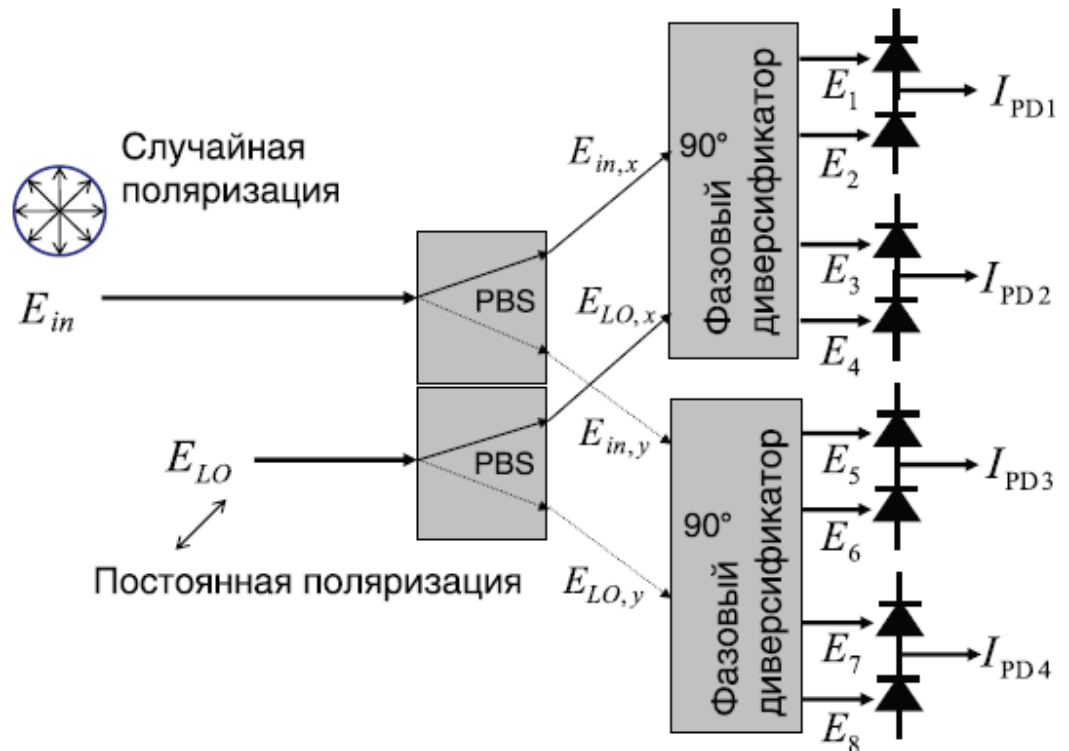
Случайная поляризация

$E_{in}$

$E_{LO}$

Постоянная поляризация

PBS

PBS

$E_{in,x}$

$E_{LO,x}$

$E_{in,y}$

$E_{LO,y}$

90°

Фазовый диверсификатор

90°

Фазовый диверсификатор

$E_1$

$E_2$

$E_3$

$E_4$

$E_5$

$E_6$

$E_7$

$E_8$

$I_{PD1}$

$I_{PD2}$

$I_{PD3}$

$I_{PD4}$